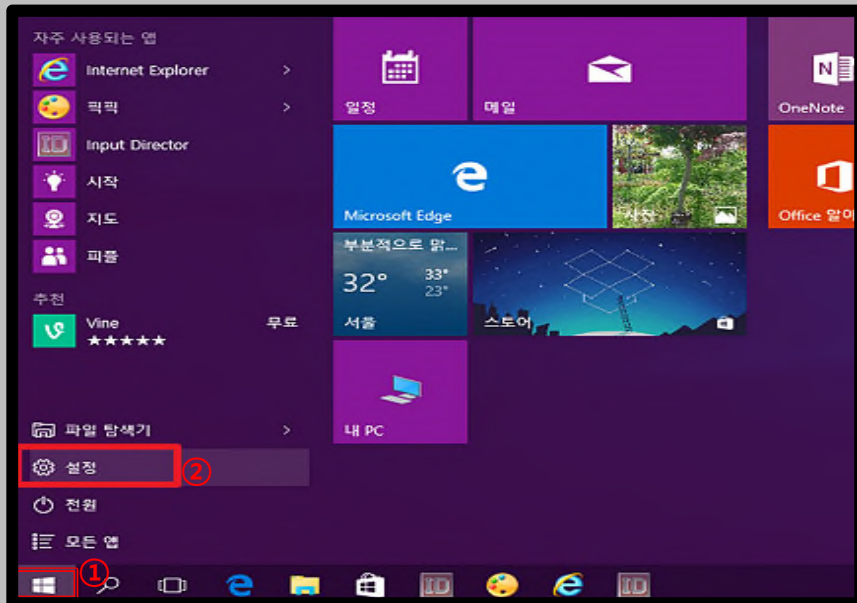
자주 사용되는 앱

Internet Explorer >

픽픽 >

Input Director

시작

지도

피플

추천

Vine 무료
★★★★★

파일 탐색기 >

설정 ②

전원

모든 앱

①

일정

메일

OneNote

Microsoft Edge

사진

Office 얻기

부분적으로 맑...
32°
33°
23°
서울

스토어

내 PC